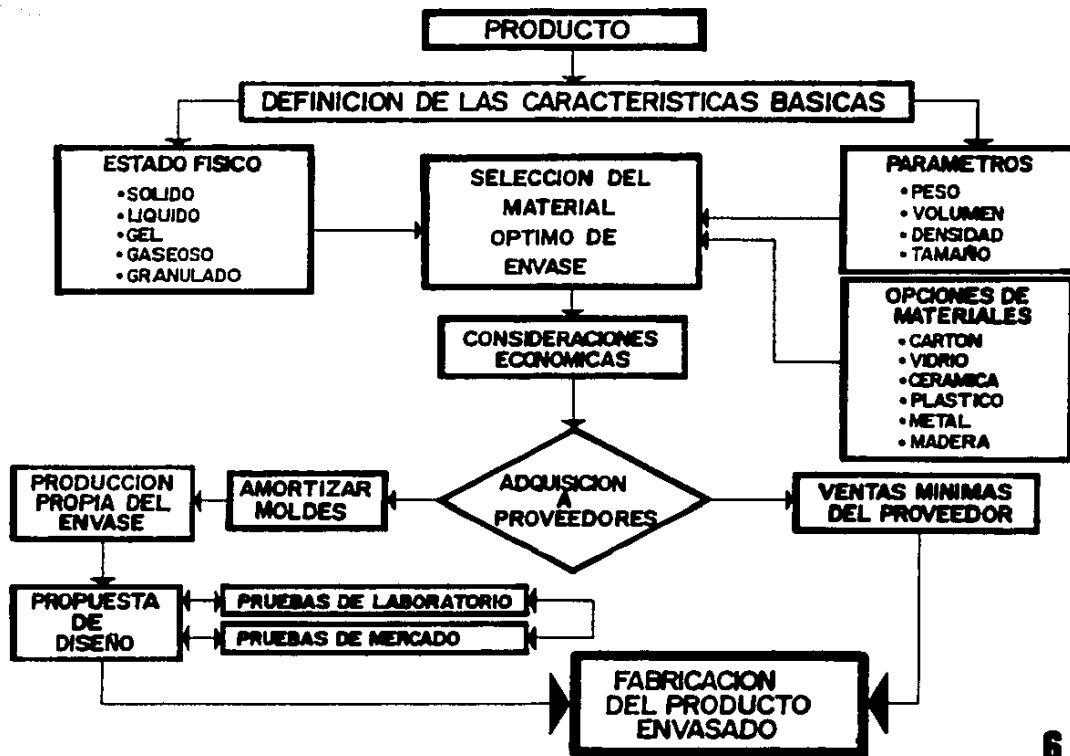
PRODUCTO

DEFINICION DE LAS CARACTERISTICAS BASICAS

ESTADO FISICO
•SOLIDO
•LIQUIDO
•GEL
•GASEOSO
•GRANULADO

SELECCION DEL MATERIAL OPTIMO DE ENVASE

PARAMETROS
•PESO
•VOLUMEN
•DENSIDAD
•TAMAÑO

OPCIONES DE MATERIALES
•CARTON
•VIDRIO
•CERAMICA
•PLASTICO
•METAL
•MADERA

CONSIDERACIONES ECONOMICAS

ADQUISICION A PROVEEDORES

PRODUCCION PROPIA DEL ENVASE

AMORTIZAR MOLDES

VENTAS MINIMAS DEL PROVEEDOR

PROPUESTA DE DISEÑO

PRUEBAS DE LABORATORIO

PRUEBAS DE MERCADO

FABRICACION DEL PRODUCTO ENVASADO

6